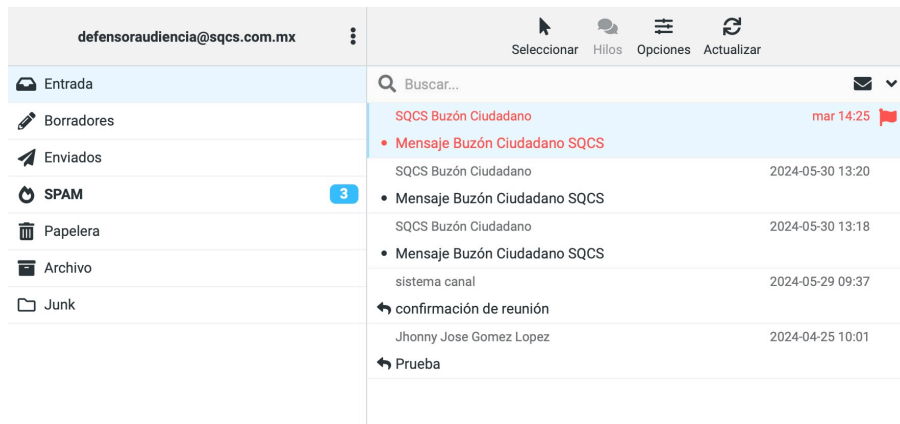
defensoraudiencia@sqcs.com.mx

Seleccionar Hilos Opciones Actualizar

Entrada
Borradores
Enviados
SPAM 3
Papelera
Archivo
Junk

Buscar...

SQCS Buzón Ciudadano mar 14:25
• Mensaje Buzón Ciudadano SQCS

SQCS Buzón Ciudadano 2024-05-30 13:20
• Mensaje Buzón Ciudadano SQCS

SQCS Buzón Ciudadano 2024-05-30 13:18
• Mensaje Buzón Ciudadano SQCS

sistema canal 2024-05-29 09:37
confirmación de reunión

Jhonny Jose Gomez Lopez 2024-04-25 10:01
Prueba